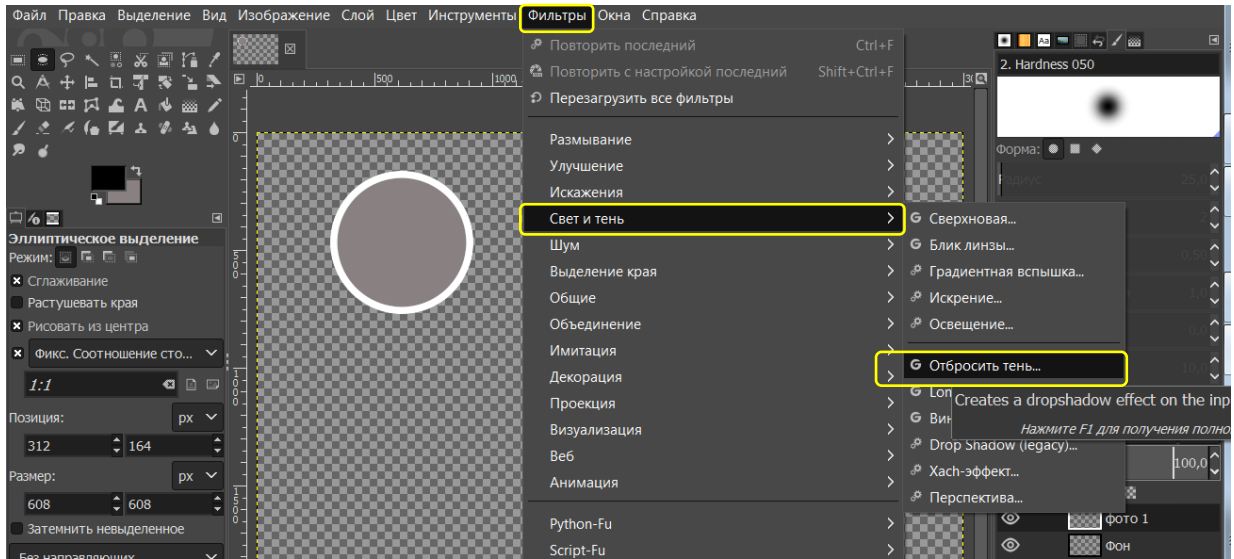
Файл Правка Выделение Вид Изображение Слой Цвет Инструменты Фильтры Окна Справка

Повторить последний Ctrl+F
Повторить с настройкой последний Shift+Ctrl+F
Перезагрузить все фильтры

Размывание
Улучшение
Искажения
Свет и тень
Шум
Выделение края
Общие
Объединение
Имитация
Декорация
Проекция
Визуализация
Веб
Анимация

Python-Fu
Script-Fu

Сверхновая...
Блик линзы...
Градиентная вспышка...
Искрение...
Освещение...

Отбросить тень...
Lon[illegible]
Вин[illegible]
Drop Shadow (legacy)...
Xach-эффект...
Перспектива...

Creates a dropshadow effect on the inp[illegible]
Нажмите F1 для получения полно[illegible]

2. Hardness 050
Форма:
Радиус 25,0
100,0
фото 1
Фон

Эллиптическое выделение
Режим:
Сглаживание
Растушевать края
Рисовать из центра
Фикс. Соотношение сто...
1:1
Позиция: px
312 164
Размер: px
608 608
Затемнить невыделенное
Без направляющих

500
1000